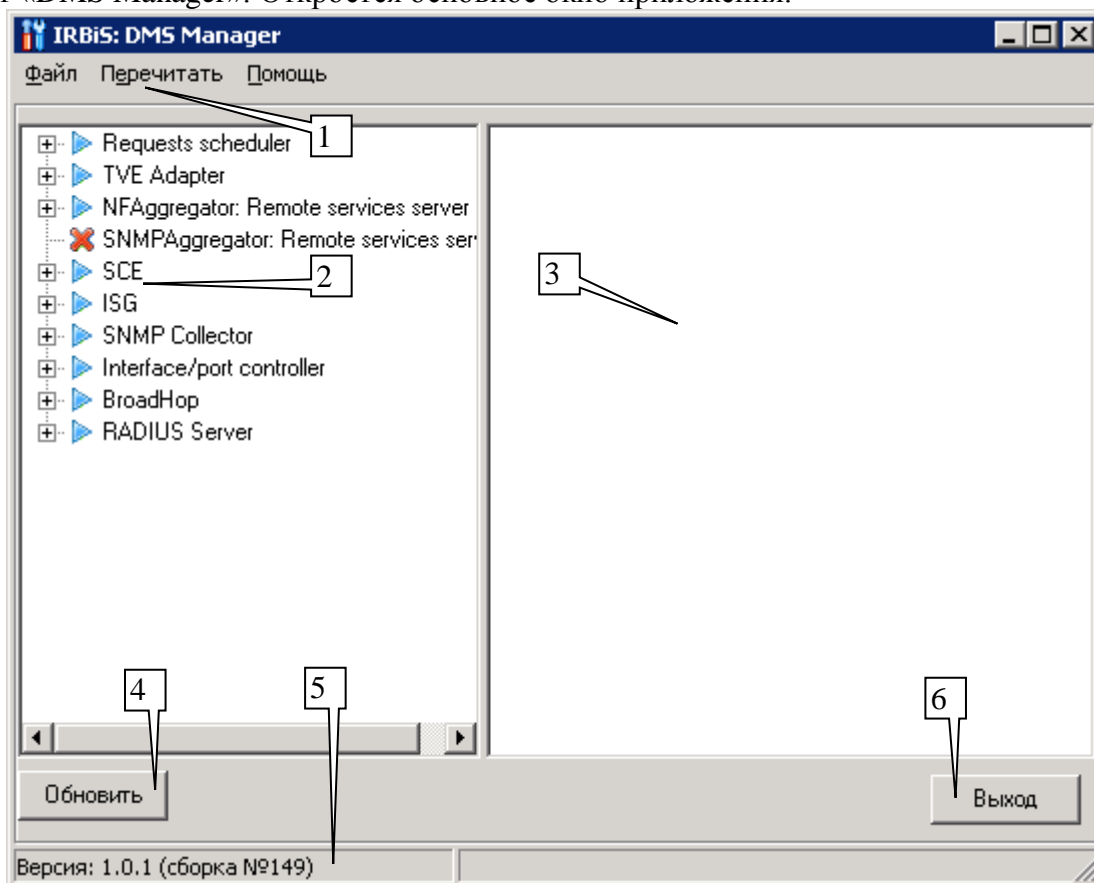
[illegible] «DMS Manager». Откроется основное окно приложения.

IRBiS: DMS Manager

Файл Перечитать Помощь

1

Requests scheduler
TVE Adapter
NFAggregator: Remote services server
SNMPAggregator: Remote services serv
SCE
ISG
SNMP Collector
Interface/port controller
BroadHop
RADIUS Server

2

3

4

5

6

Обновить

Выход

Версия: 1.0.1 (сборка №149)